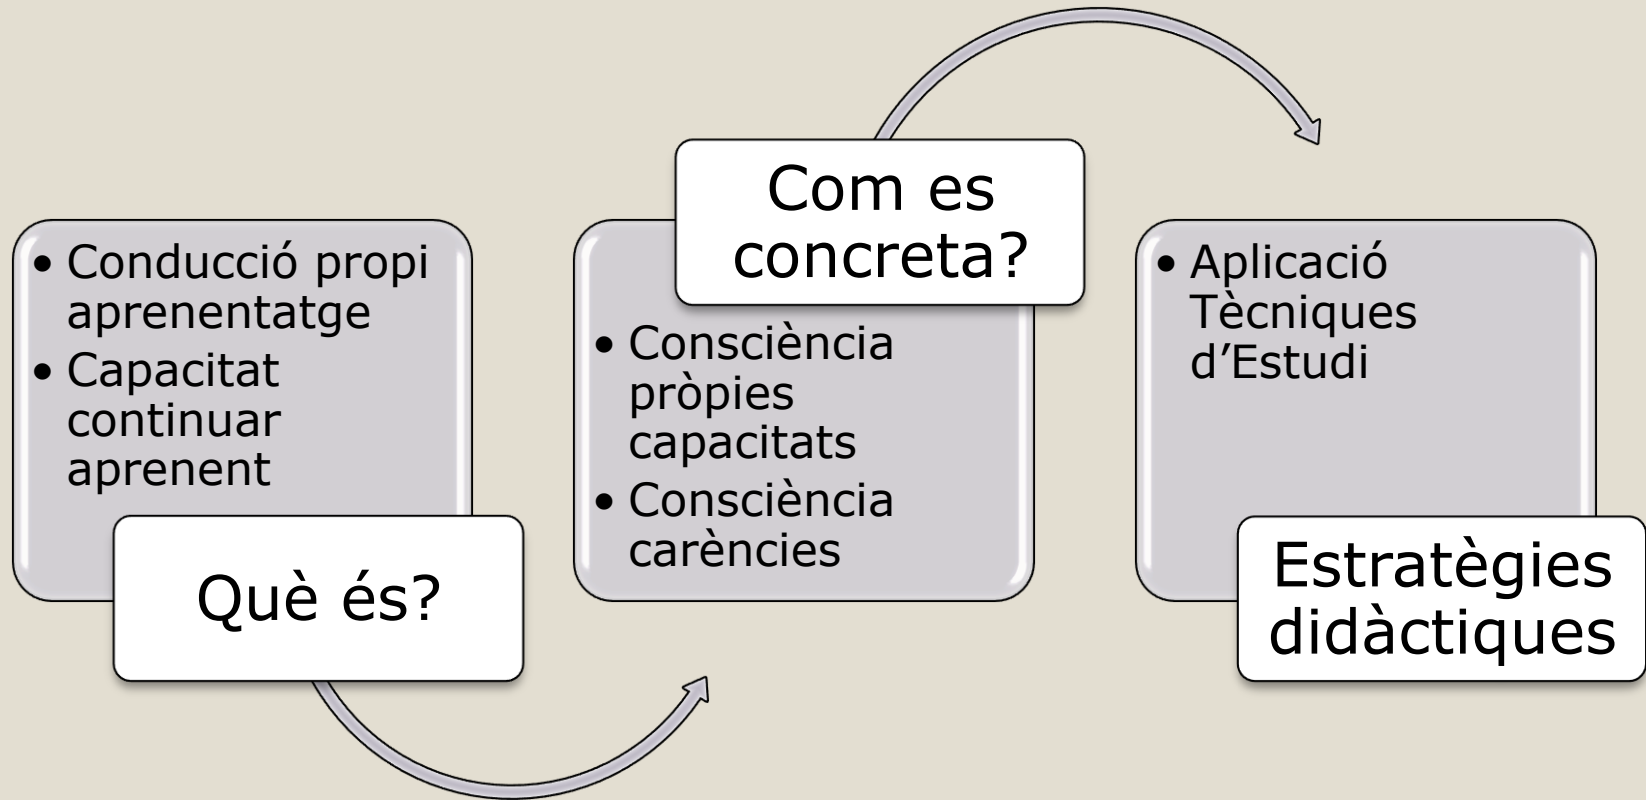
- Conducció propi aprenentatge
- Capacitat continuar aprenent

Què és?

Com es concreta?

- Consciència pròpies capacitats
- Consciència carències

- Aplicació Tècniques d'Estudi

Estratègies didàctiques